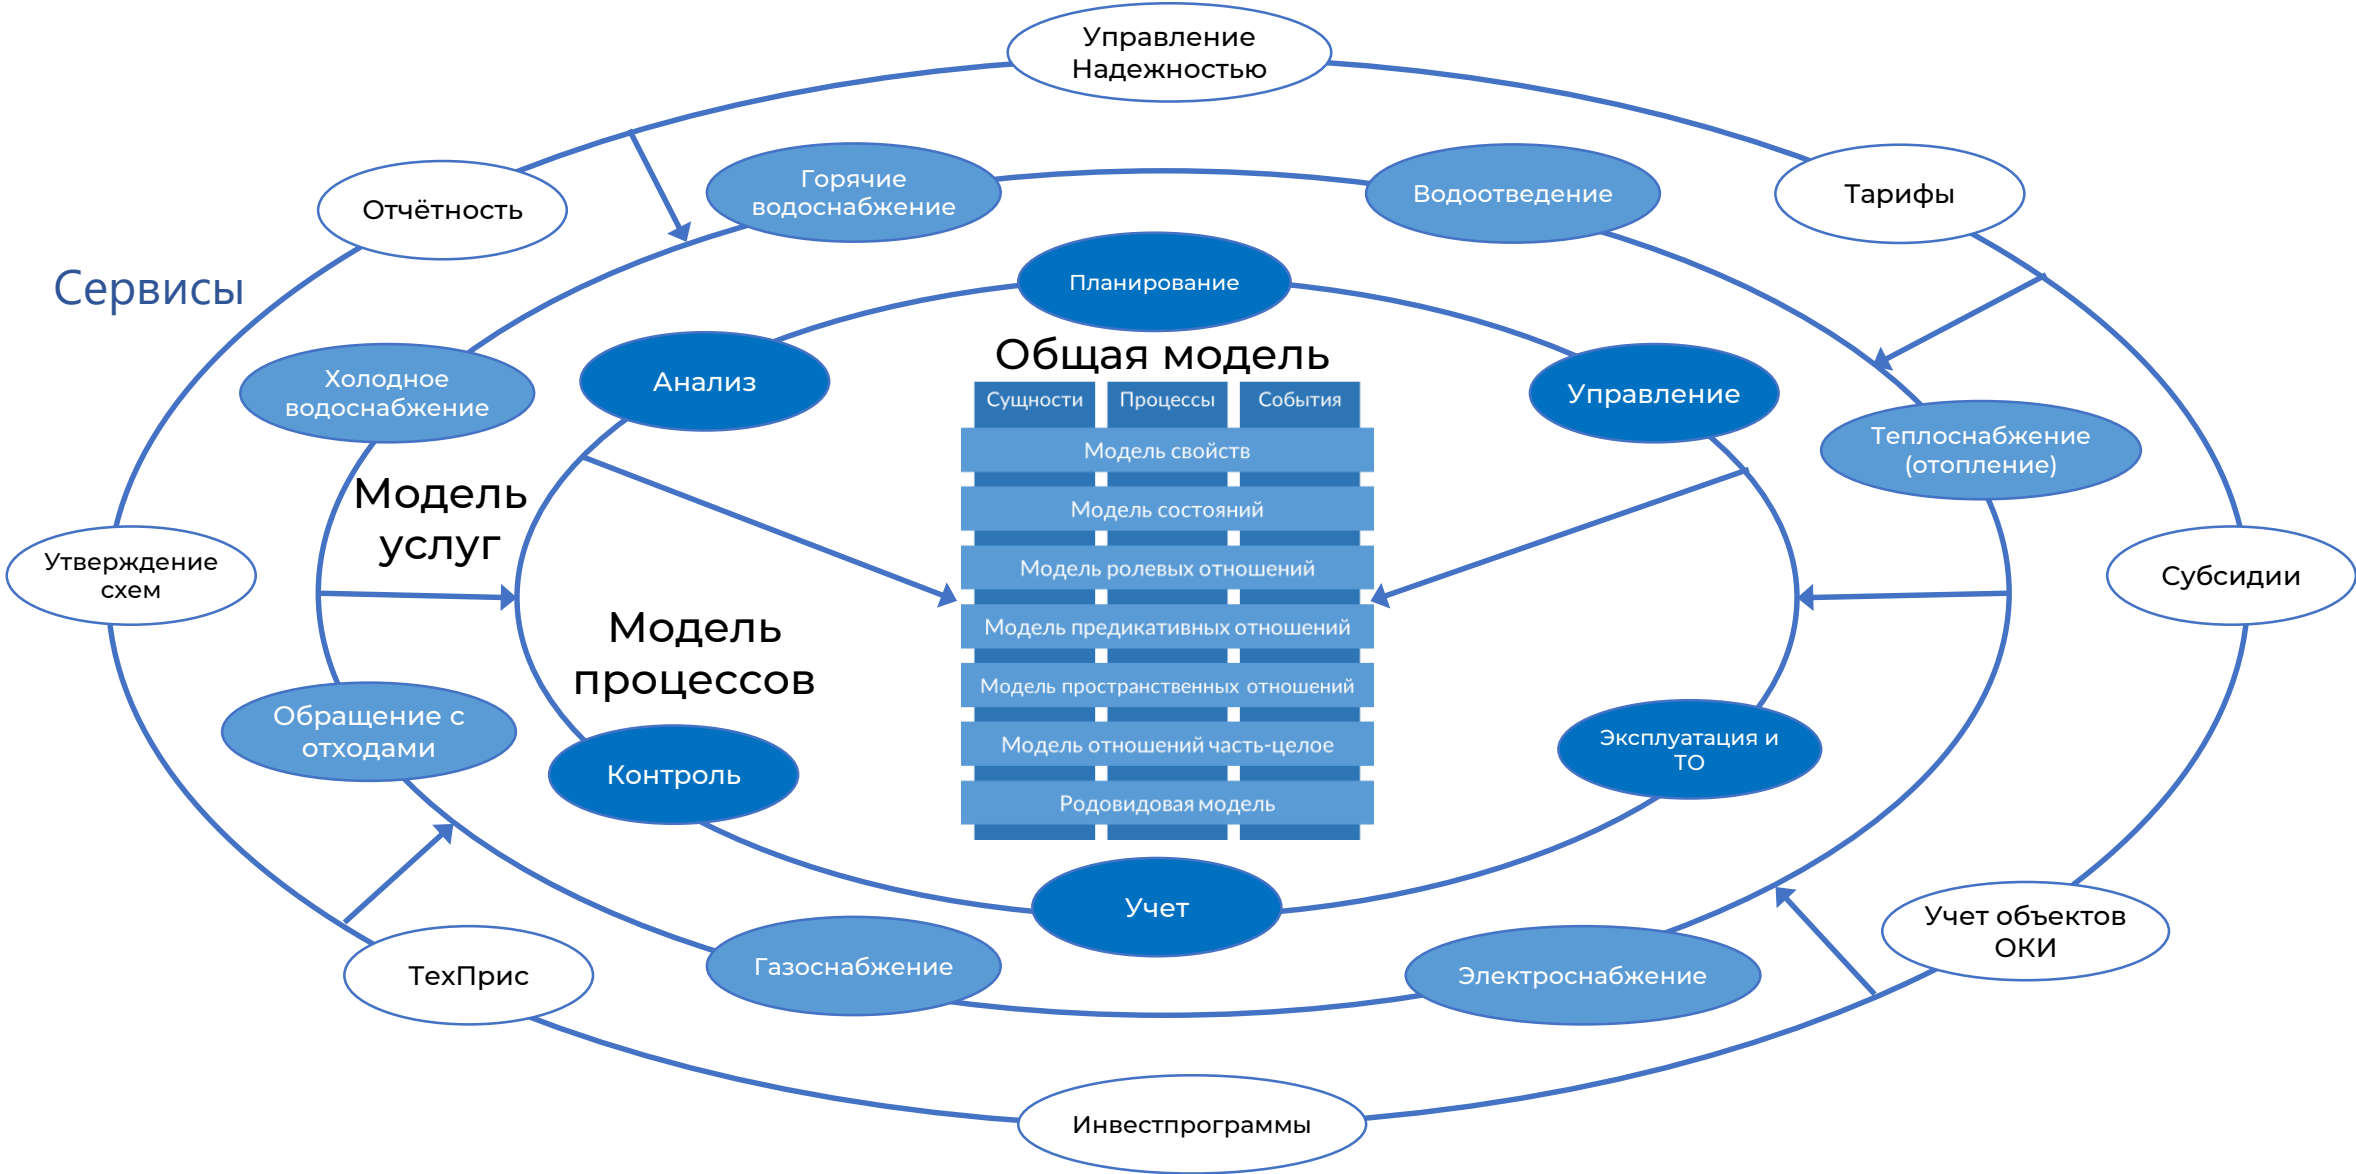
Управление Надежностью

Отчётность

Тарифы

Сервисы

Горячие водоснабжение

Водоотведение

Планирование

Холодное водоснабжение

Анализ

Общая модель

Управление

Теплоснабжение (отопление)

Модель услуг

Сущности | Процессы | События

Модель свойств

Модель состояний

Модель ролевых отношений

Модель предикативных отношений

Модель пространственных отношений

Модель отношений часть-целое

Родовидовая модель

Утверждение схем

Субсидии

Модель процессов

Обращение с отходами

Контроль

Эксплуатация и ТО

Учет

Учет объектов ОКИ

ТехПрис

Газоснабжение

Электроснабжение

Инвестпрограммы